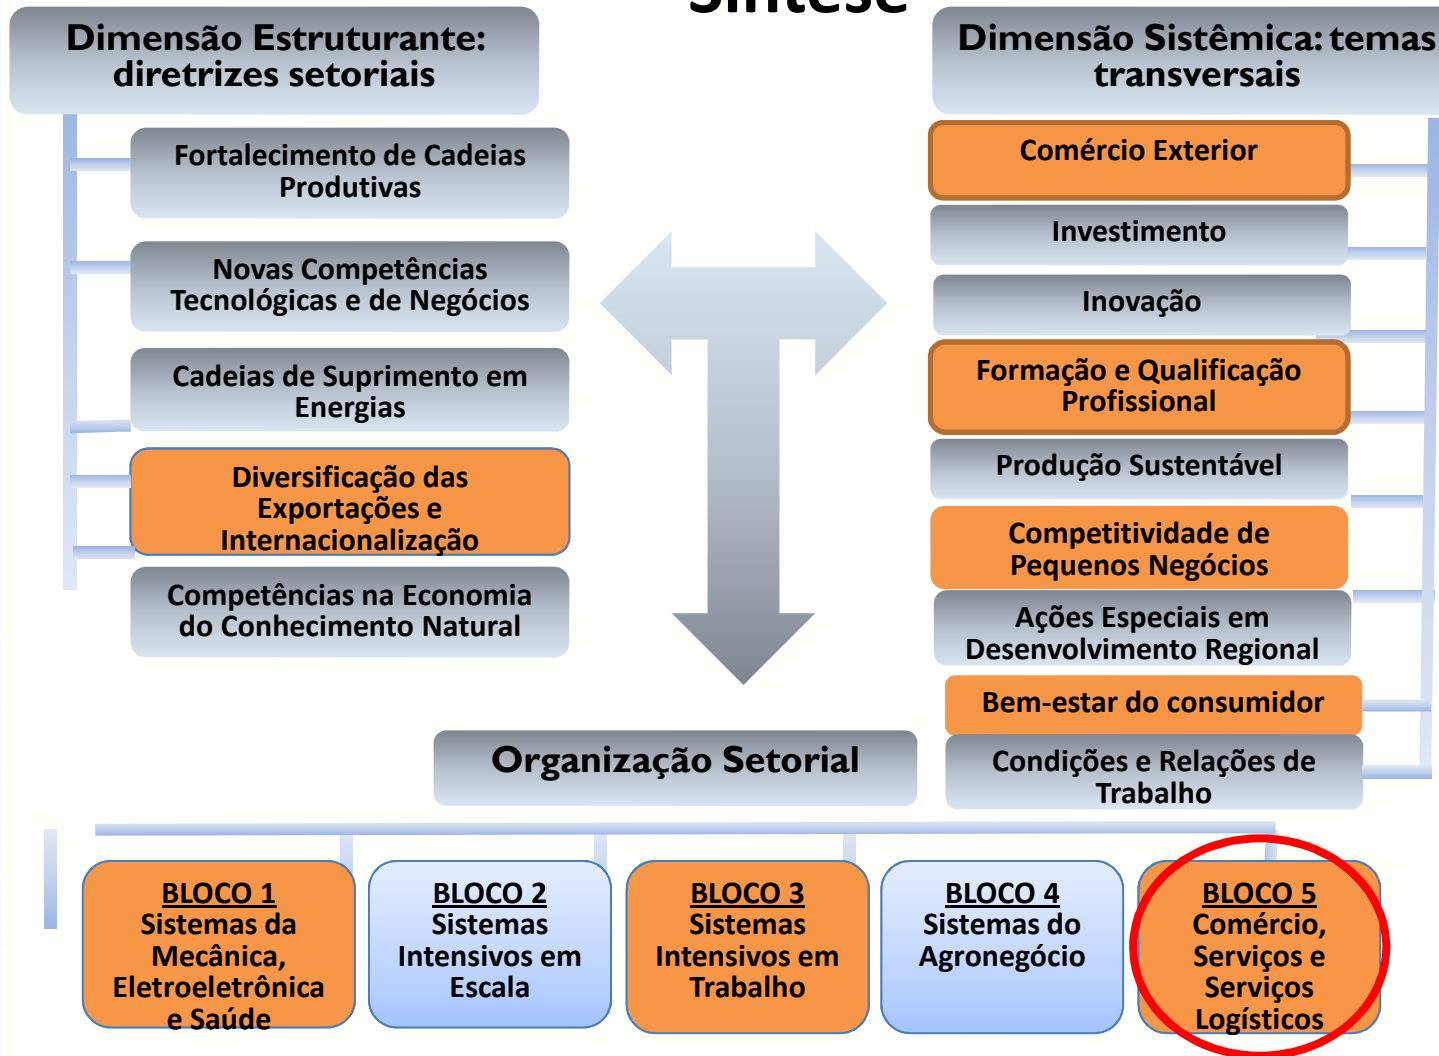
Síntese

Dimensão Estruturante: diretrizes setoriais

Fortalecimento de Cadeias Produtivas

Novas Competências Tecnológicas e de Negócios

Cadeias de Suprimento em Energias

Diversificação das Exportações e Internacionalização

Competências na Economia do Conhecimento Natural

Dimensão Sistêmica: temas transversais

Comércio Exterior

Investimento

Inovação

Formação e Qualificação Profissional

Produção Sustentável

Competitividade de Pequenos Negócios

Ações Especiais em Desenvolvimento Regional

Bem-estar do consumidor

Condições e Relações de Trabalho

Organização Setorial

BLOCO 1
Sistemas da Mecânica, Eletroeletrônica e Saúde

BLOCO 2
Sistemas Intensivos em Escala

BLOCO 3
Sistemas Intensivos em Trabalho

BLOCO 4
Sistemas do Agronegócio

BLOCO 5
Comércio, Serviços e Serviços Logísticos